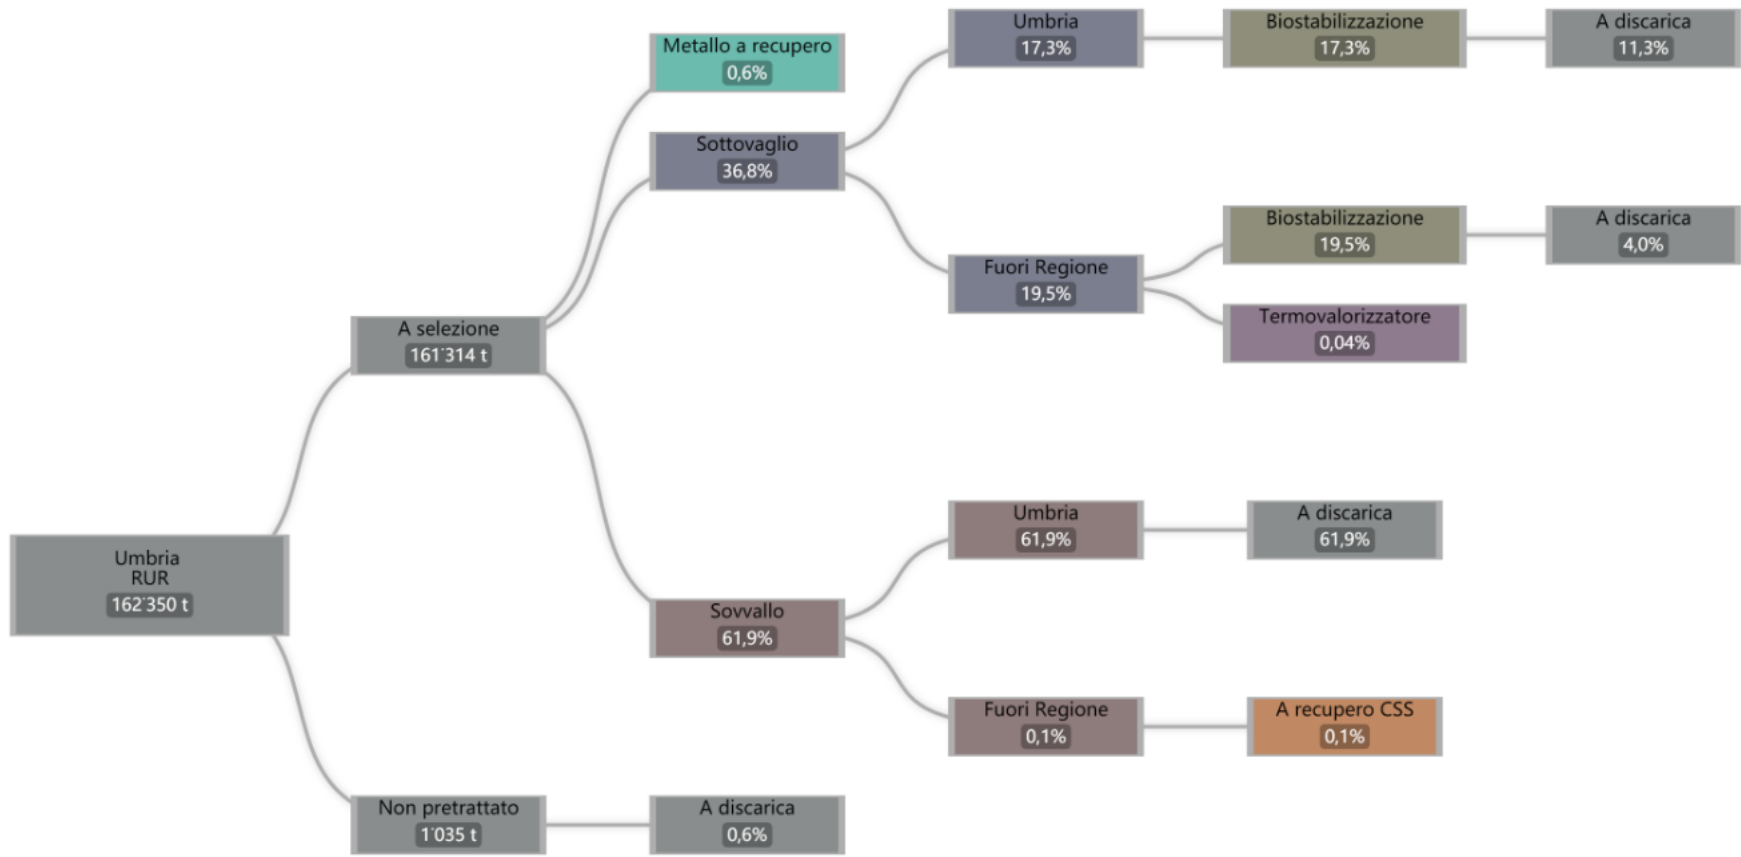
Umbria
RUR
162'350 t

A selezione
161'314 t

Non pretrattato
1'035 t

A discarica
0,6%

Metallo a recupero
0,6%

Sottovaglio
36,8%

Sovvallo
61,9%

Umbria
17,3%

Biostabilizzazione
17,3%

A discarica
11,3%

Fuori Regione
19,5%

Biostabilizzazione
19,5%

A discarica
4,0%

Termovalorizzatore
0,04%

Umbria
61,9%

A discarica
61,9%

Fuori Regione
0,1%

A recupero CSS
0,1%